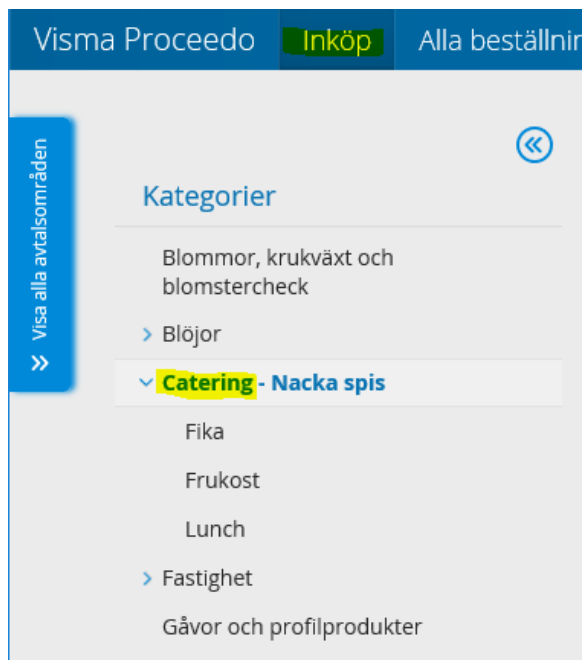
Visma Proceedo Inköp Alla beställnin

Visa alla avtalsområden »

«

Kategorier

Blommor, krukväxt och blomstercheck

› Blöjor

⌄ Catering - Nacka spis

Fika

Frukost

Lunch

› Fastighet

Gåvor och profilprodukter